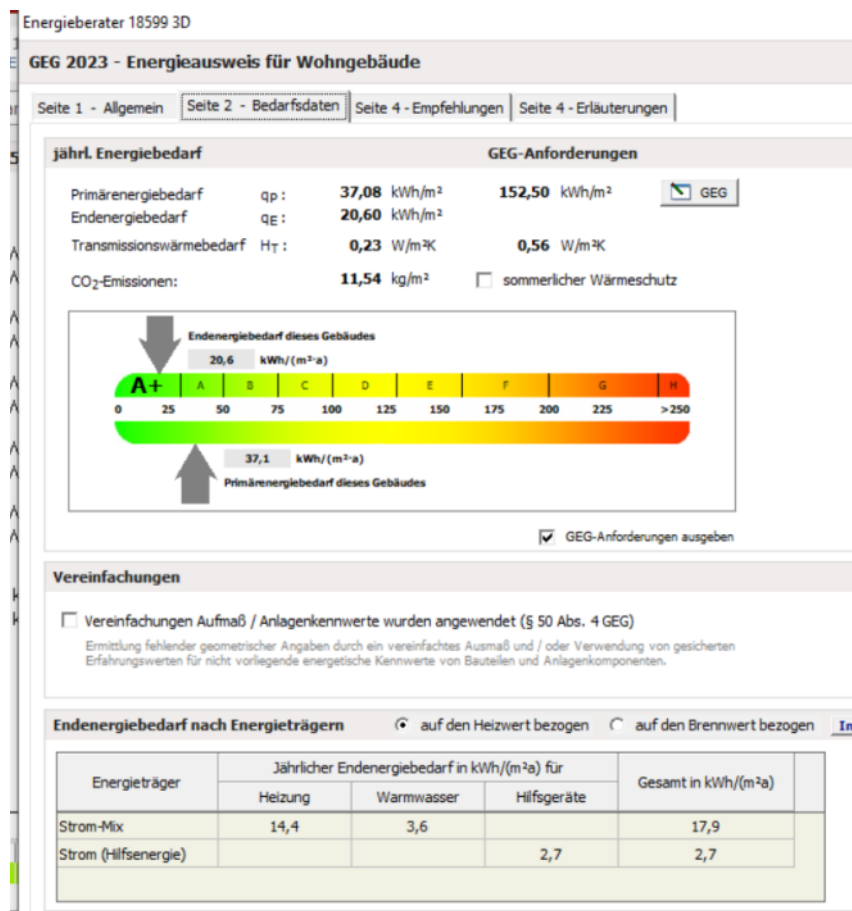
Energieberater 18599 3D

GEG 2023 - Energieausweis für Wohngebäude

Seite 1 - Allgemein | Seite 2 - Bedarfsdaten | Seite 4 - Empfehlungen | Seite 4 - Erläuterungen

jährl. Energiebedarf

GEG-Anforderungen

Primärenergiebedarf $q_P$ : 37,08 kWh/m² 152,50 kWh/m² GEG

Endenergiebedarf $q_E$ : 20,60 kWh/m²

Transmissionswärmebedarf $H_T$ : 0,23 W/m²K 0,56 W/m²K

$CO_2$-Emissionen: 11,54 kg/m² sommerlicher Wärmeschutz

Endenergiebedarf dieses Gebäudes

20,6 kWh/(m²·a)

A+ A B C D E F G H

0 25 50 75 100 125 150 175 200 225 >250

37,1 kWh/(m²·a)

Primärenergiebedarf dieses Gebäudes

GEG-Anforderungen ausgeben

Vereinfachungen

Vereinfachungen Aufmaß / Anlagenkennwerte wurden angewendet (§ 50 Abs. 4 GEG)

Ermittlung fehlender geometrischer Angaben durch ein vereinfachtes Ausmaß und / oder Verwendung von gesicherten Erfahrungswerten für nicht vorliegende energetische Kennwerte von Bauteilen und Anlagenkomponenten.

Endenergiebedarf nach Energieträgern

auf den Heizwert bezogen auf den Brennwert bezogen In

| Energieträger | Jährlicher Endenergiebedarf in kWh/(m²a) für Heizung | Warmwasser | Hilfsgeräte | Gesamt in kWh/(m²a) |
|---|---|---|---|---|
| Strom-Mix | 14,4 | 3,6 | | 17,9 |
| Strom (Hilfsenergie) | | | 2,7 | 2,7 |